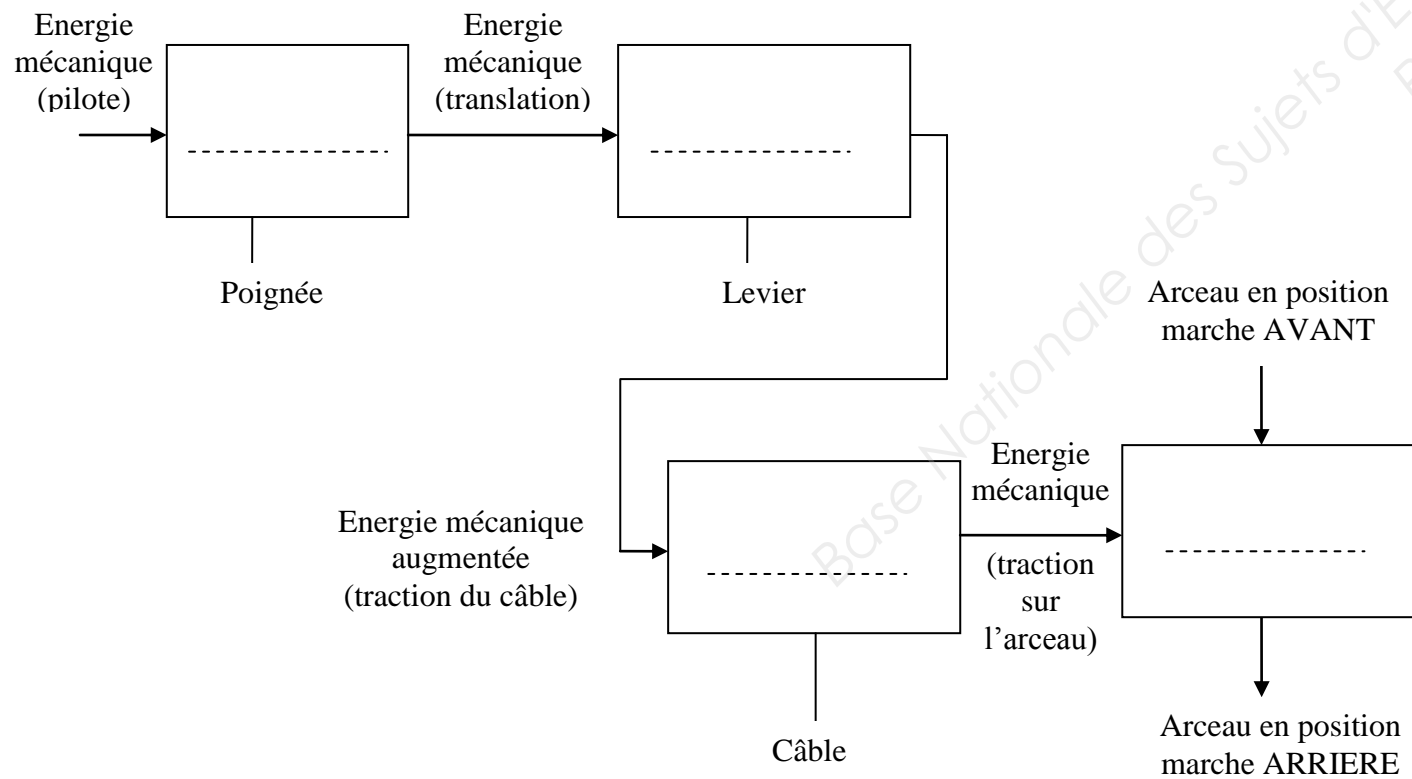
Energie mécanique (pilote)

---------------

Poignée

Energie mécanique (translation)

---------------

Levier

Arceau en position marche AVANT

Energie mécanique augmentée (traction du câble)

---------------

Câble

Energie mécanique

(traction sur l'arceau)

---------------

Arceau en position marche ARRIERE

Base Nationale des Sujets d'E